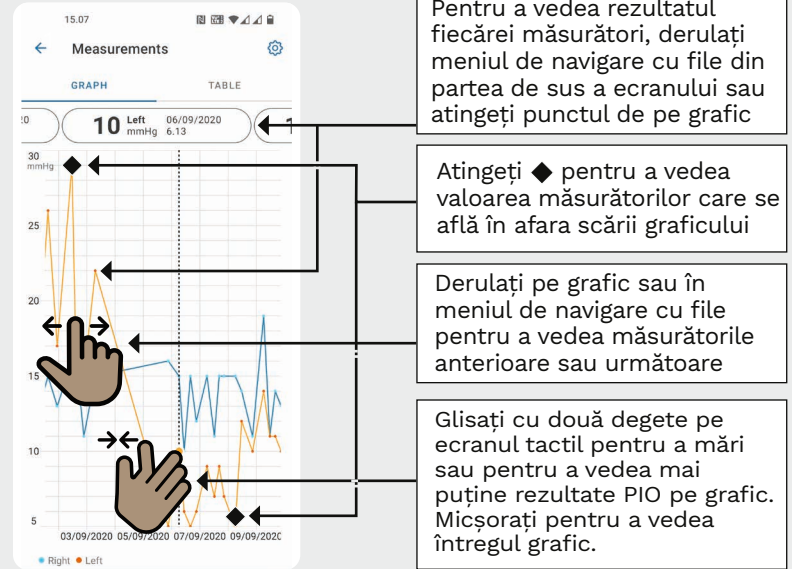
15.07

Measurements

GRAPH

TABLE

20

10 Left mmHg 06/09/2020 6.13

1

30 mmHg

25

20

15

10

5

03/09/2020 05/09/2020 07/09/2020 09/09/2020

● Right ● Left

Pentru a vedea rezultatul fiecărei măsurători, derulați meniul de navigare cu file din partea de sus a ecranului sau atingeți punctul de pe grafic

Atingeți ◆ pentru a vedea valoarea măsurătorilor care se află în afara scării graficului

Derulați pe grafic sau în meniul de navigare cu file pentru a vedea măsurătorile anterioare sau următoare

Glisați cu două degete pe ecranul tactil pentru a mări sau pentru a vedea mai puține rezultate PIO pe grafic. Micșorați pentru a vedea întregul grafic.